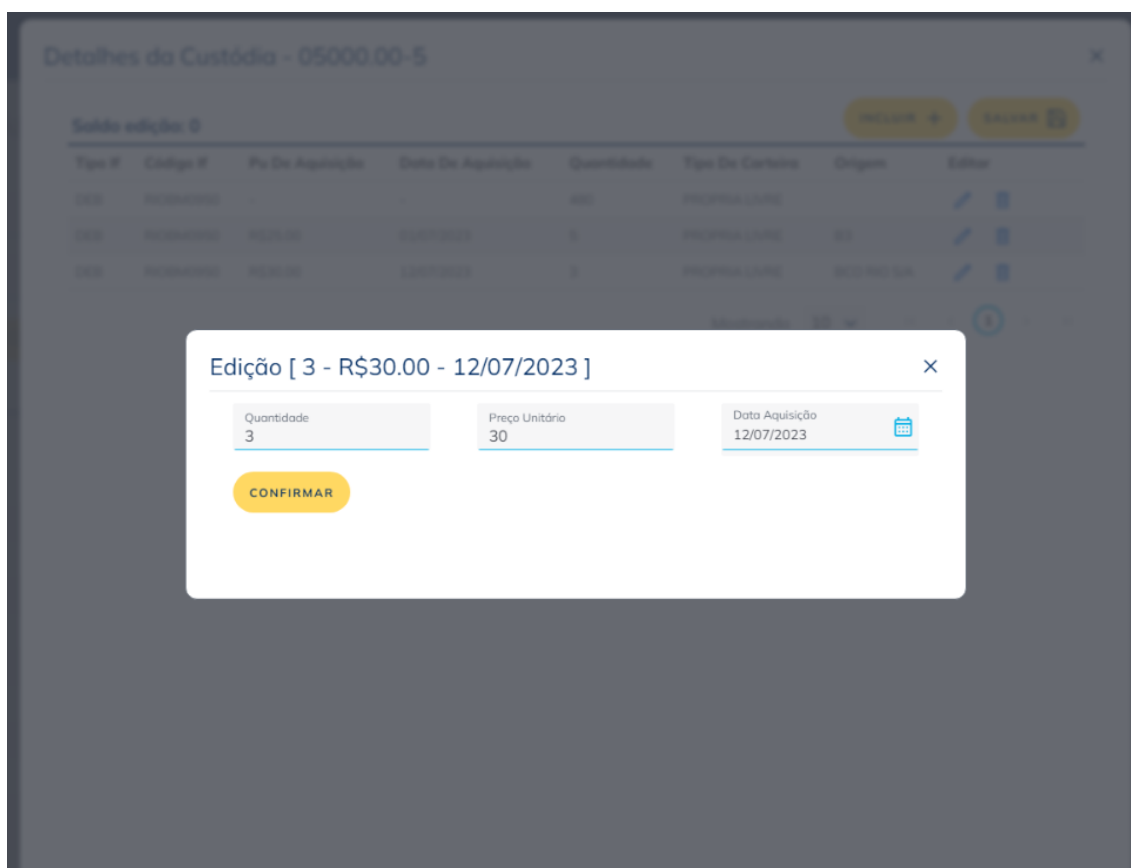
Detalhes da Custódia - 05000.00-5

×

Saldo edição: 0

INCLUIR +

SALVAR

| Tipo # | Código # | Pu De Aquisição | Data De Aquisição | Quantidade | Tipo De Carteira | Origem | Editar |
|---|---|---|---|---|---|---|---|
| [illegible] | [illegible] | - | - | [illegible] | PROPRIA LIVRE | | |
| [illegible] | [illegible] | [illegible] | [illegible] | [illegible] | PROPRIA LIVRE | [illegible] | |
| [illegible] | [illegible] | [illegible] | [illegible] | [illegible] | PROPRIA LIVRE | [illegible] | |

Mostrando 10

1

Edição [ 3 - R$30.00 - 12/07/2023 ]

×

Quantidade
3

Preço Unitário
30

Data Aquisição
12/07/2023

CONFIRMAR